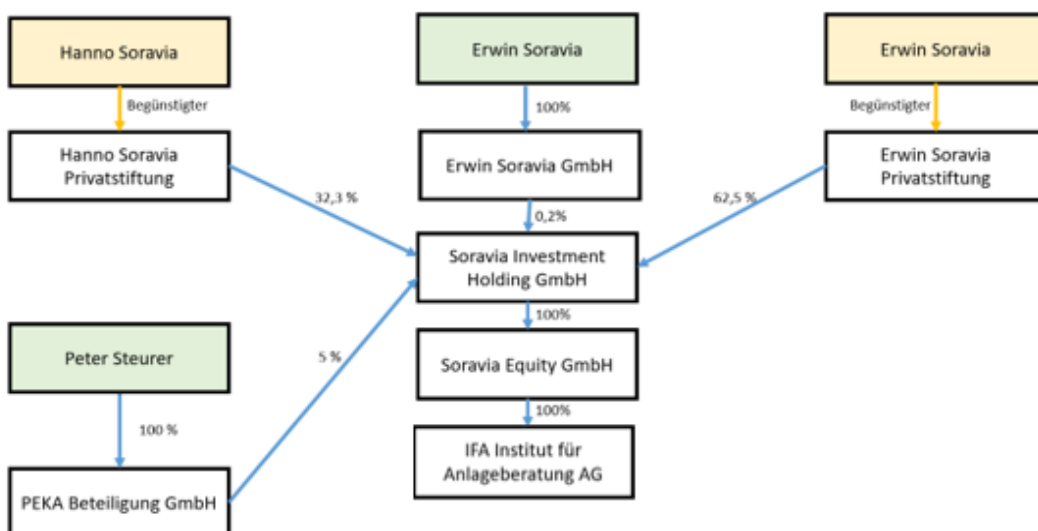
Hanno Soravia

Begünstigter

Hanno Soravia Privatstiftung

32,3 %

Erwin Soravia

100%

Erwin Soravia GmbH

0,2%

Erwin Soravia

Begünstigter

Erwin Soravia Privatstiftung

62,5 %

Soravia Investment Holding GmbH

100%

Soravia Equity GmbH

100%

IFA Institut für Anlageberatung AG

Peter Steurer

100 %

PEKA Beteiligung GmbH

5 %